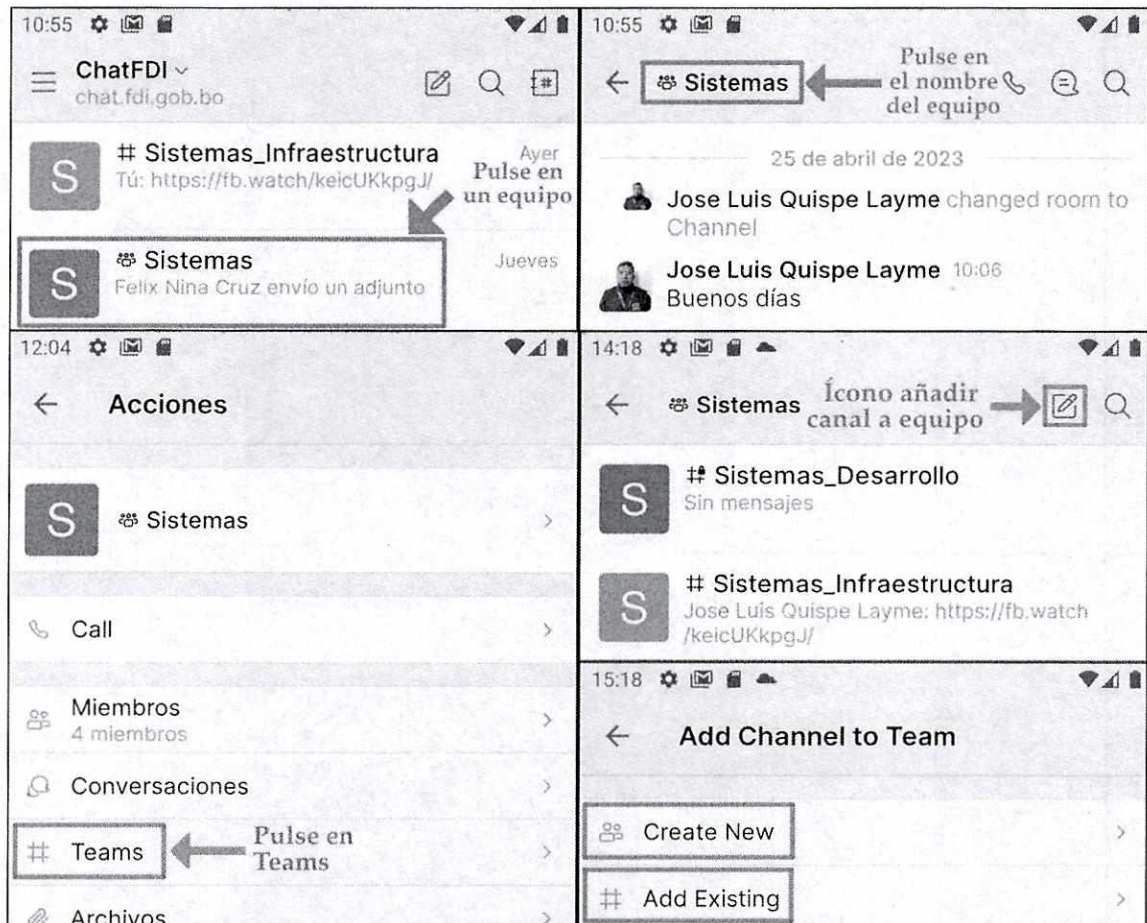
10:55

ChatFDI
chat.fdi.gob.bo

# Sistemas_Infraestructura
Tú: https://fb.watch/keicUKkpgJ/
Ayer

Pulse en un equipo

Sistemas
Felix Nina Cruz envío un adjunto
Jueves

10:55

Sistemas

Pulse en el nombre del equipo

25 de abril de 2023

Jose Luis Quispe Layme changed room to Channel

Jose Luis Quispe Layme 10:06
Buenos días

12:04

Acciones

Sistemas

Call

Miembros
4 miembros

Conversaciones

Teams

Pulse en Teams

Archivos

14:18

Sistemas

Ícono añadir canal a equipo

# Sistemas_Desarrollo
Sin mensajes

# Sistemas_Infraestructura
Jose Luis Quispe Layme: https://fb.watch/keicUKkpgJ/

15:18

Add Channel to Team

Create New

Add Existing